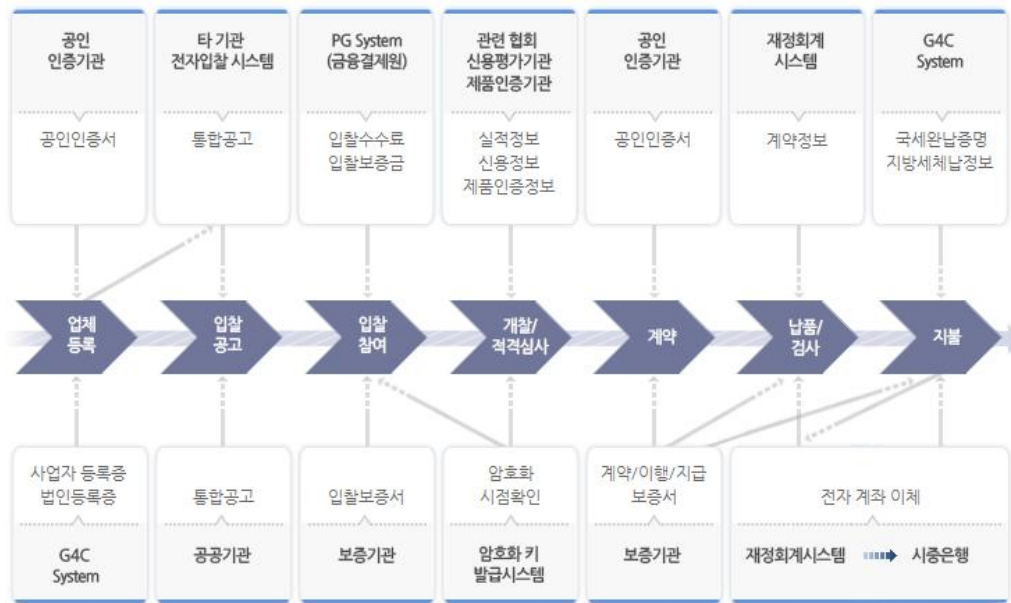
공인 인증기관

공인인증서

타 기관 전자입찰 시스템

통합공고

PG System (금융결제원)

입찰수수료 입찰보증금

관련 협회 신용평가기관 제품인증기관

실적정보 신용정보 제품인증정보

공인 인증기관

공인인증서

재정회계 시스템

계약정보

G4C System

국세완납증명 지방세체납정보

업체 등록

입찰 공고

입찰 참여

개찰/ 적격심사

계약

납품/ 검사

지불

사업자 등록증 법인등록증

G4C System

통합공고

공공기관

입찰보증서

보증기관

암호화 시점확인

암호화 키 발급시스템

계약/이행/지급 보증서

보증기관

전자 계좌 이체

재정회계시스템

시중은행